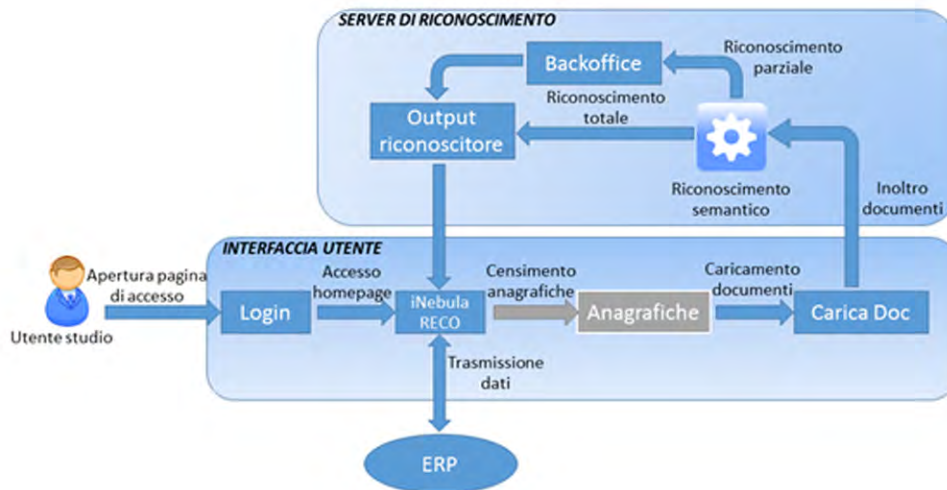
SERVER DI RICONOSCIMENTO

Backoffice

Riconoscimento parziale

Riconoscimento totale

Output riconoscitore

Riconoscimento semantico

Inoltro documenti

INTERFACCIA UTENTE

Apertura pagina di accesso

Utente studio

Login

Accesso homepage

iNebula RECO

Censimento anagrafiche

Anagrafiche

Caricamento documenti

Carica Doc

Trasmissione dati

ERP